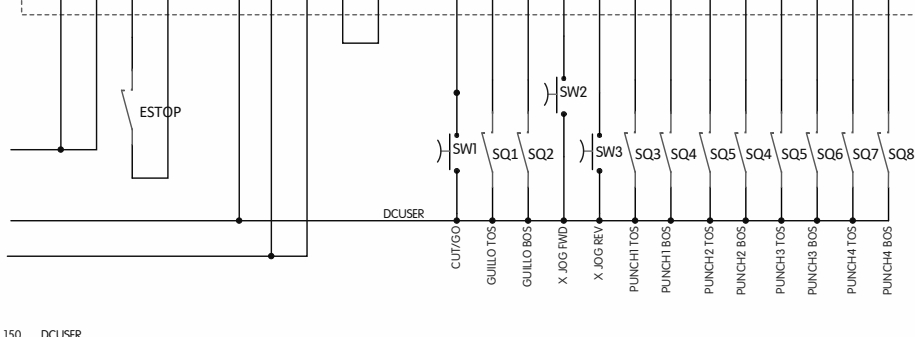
ESTOP

SW2

SW1

SQ1

SQ2

SW3

SQ3

SQ4

SQ5

SQ4

SQ5

SQ6

SQ7

SQ8

DCUSER

CUT/GO

GUILLO TOS

GUILLO BOS

X JOG FWD

X JOG REV

PUNCH1 TOS

PUNCH1 BOS

PUNCH2 TOS

PUNCH2 BOS

PUNCH3 TOS

PUNCH3 BOS

PUNCH4 TOS

PUNCH4 BOS

150 DCUSER